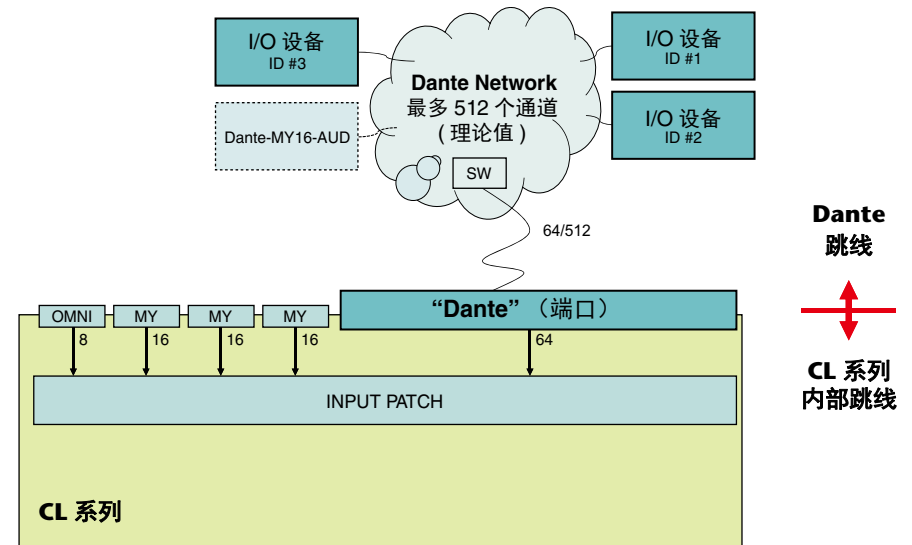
I/O 设备
ID #3

Dante-MY16-AUD

Dante Network
最多 512 个通道
( 理论值 )

SW

I/O 设备
ID #1

I/O 设备
ID #2

64/512

Dante
跳线

CL 系列
内部跳线

OMNI
MY
MY
MY

“Dante” （端口）

8
16
16
16
64

INPUT PATCH

CL 系列